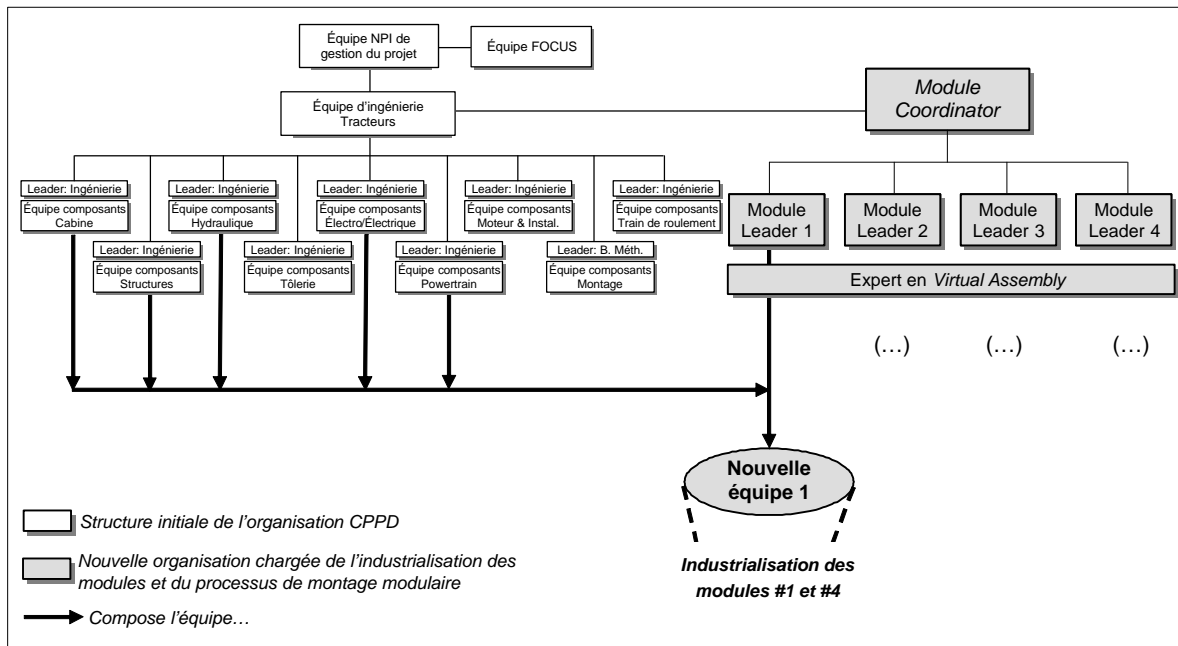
Équipe NPI de gestion du projet

Équipe FOCUS

Équipe d'ingénierie Tracteurs

Module Coordinator

Leader: Ingénierie
Équipe composants Cabine

Leader: Ingénierie
Équipe composants Structures

Leader: Ingénierie
Équipe composants Hydraulique

Leader: Ingénierie
Équipe composants Tôlerie

Leader: Ingénierie
Équipe composants Électro/Électrique

Leader: Ingénierie
Équipe composants Powertrain

Leader: Ingénierie
Équipe composants Moteur & Instal.

Leader: B. Méth.
Équipe composants Montage

Leader: Ingénierie
Équipe composants Train de roulement

Module Leader 1

Module Leader 2

Module Leader 3

Module Leader 4

Expert en Virtual Assembly

(…)

(…)

(…)

Nouvelle équipe 1

Industrialisation des modules #1 et #4

Structure initiale de l'organisation CPPD

Nouvelle organisation chargée de l'industrialisation des modules et du processus de montage modulaire

Compose l'équipe…